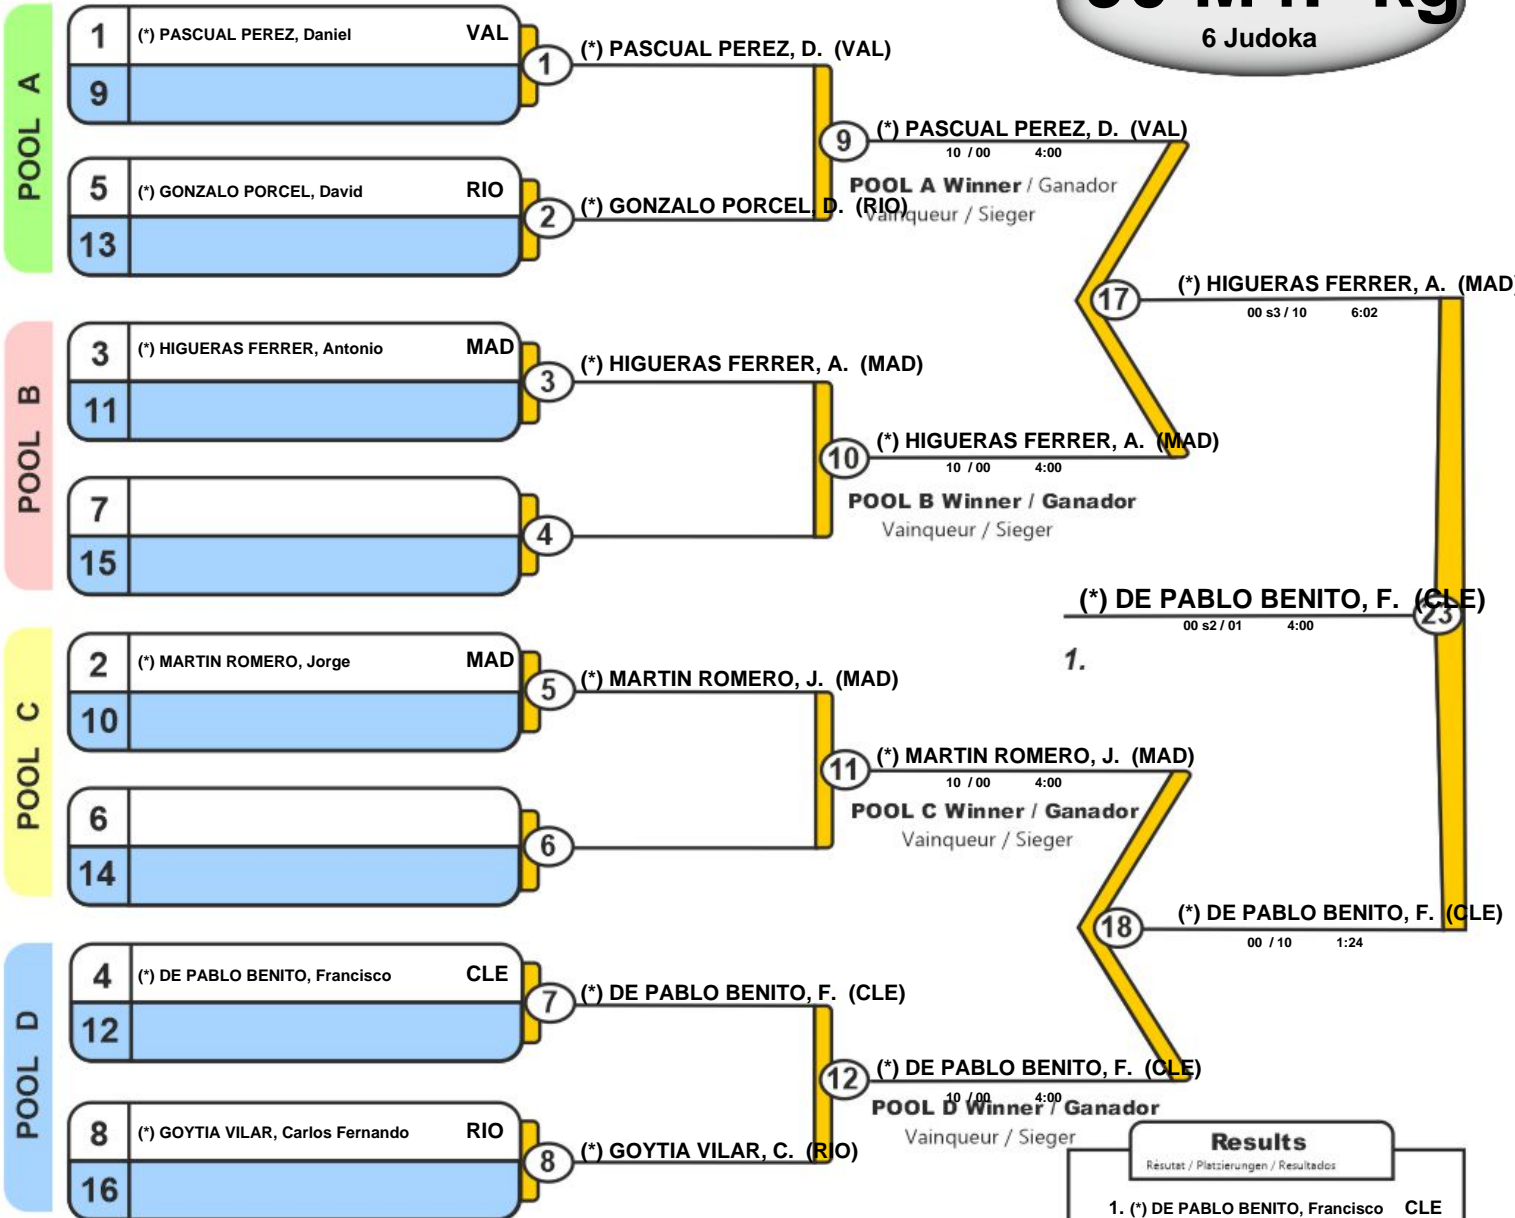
6 Judoka

POOL A
1 (*) PASCUAL PEREZ, Daniel VAL
9
5 (*) GONZALO PORCEL, David RIO
13

POOL B
3 (*) HIGUERAS FERRER, Antonio MAD
11
7
15

POOL C
2 (*) MARTIN ROMERO, Jorge MAD
10
6
14

POOL D
4 (*) DE PABLO BENITO, Francisco CLE
12
8 (*) GOYTIA VILAR, Carlos Fernando RIO
16

1 (*) PASCUAL PEREZ, D. (VAL)
2 (*) GONZALO PORCEL, D. (RIO)
3 (*) HIGUERAS FERRER, A. (MAD)
4
5 (*) MARTIN ROMERO, J. (MAD)
6
7 (*) DE PABLO BENITO, F. (CLE)
8 (*) GOYTIA VILAR, C. (RIO)

9 (*) PASCUAL PEREZ, D. (VAL)
10 / 00 4:00
POOL A Winner / Ganador
Vainqueur / Sieger

10 (*) HIGUERAS FERRER, A. (MAD)
10 / 00 4:00
POOL B Winner / Ganador
Vainqueur / Sieger

11 (*) MARTIN ROMERO, J. (MAD)
10 / 00 4:00
POOL C Winner / Ganador
Vainqueur / Sieger

12 (*) DE PABLO BENITO, F. (CLE)
10 / 00 4:00
POOL D Winner / Ganador
Vainqueur / Sieger

17 (*) HIGUERAS FERRER, A. (MAD)
00 s3 / 10 6:02

18 (*) DE PABLO BENITO, F. (CLE)
00 / 10 1:24

23 (*) DE PABLO BENITO, F. (CLE)
00 s2 / 01 4:00
1.

Results
Résutat / Platzierungen / Resultados
1. (*) DE PABLO BENITO, Francisco CLE